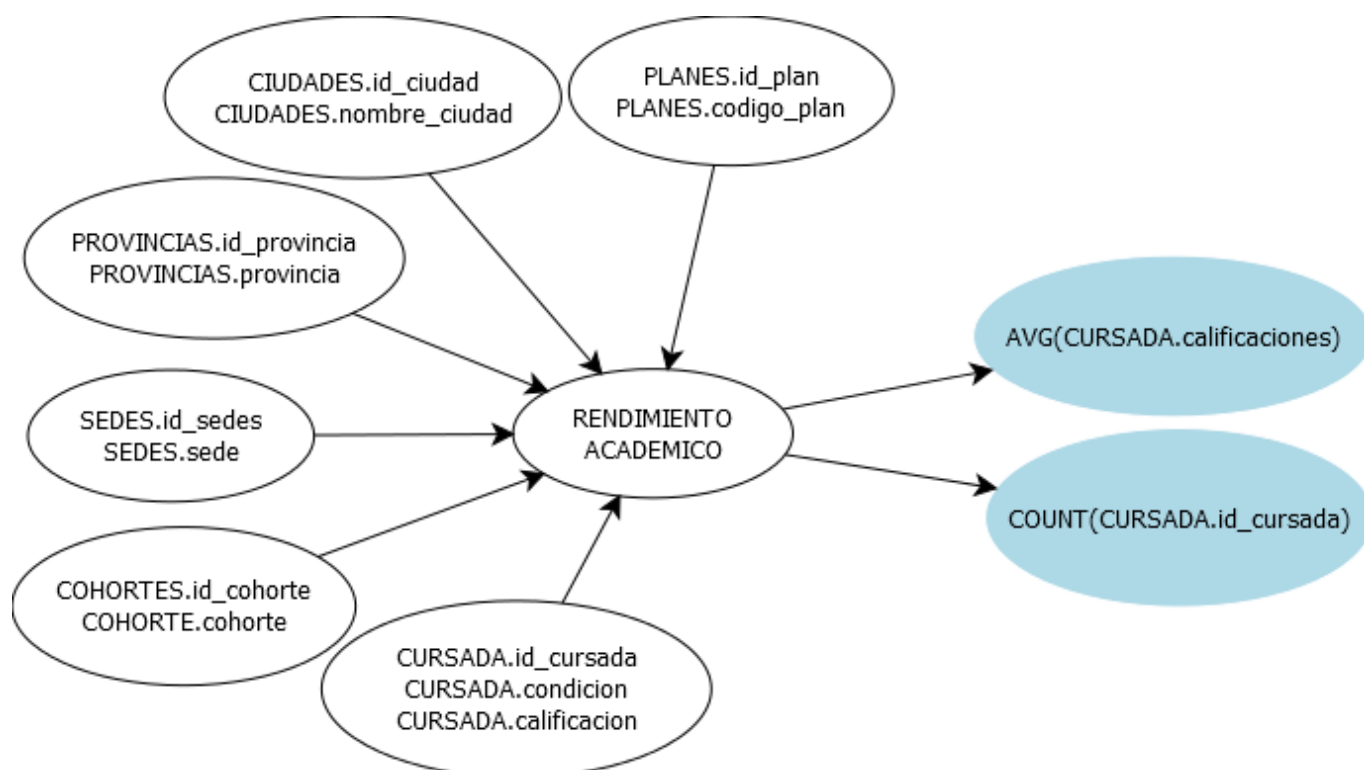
CIUDADES.id_ciudad
CIUDADES.nombre_ciudad

PLANES.id_plan
PLANES.codigo_plan

PROVINCIAS.id_provincia
PROVINCIAS.provincia

SEDES.id_sedes
SEDES.sede

RENDIMIENTO
ACADEMICO

AVG(CURSADA.calificaciones)

COUNT(CURSADA.id_cursada)

COHORTES.id_cohorte
COHORTE.cohorte

CURSADA.id_cursada
CURSADA.condicion
CURSADA.calificacion